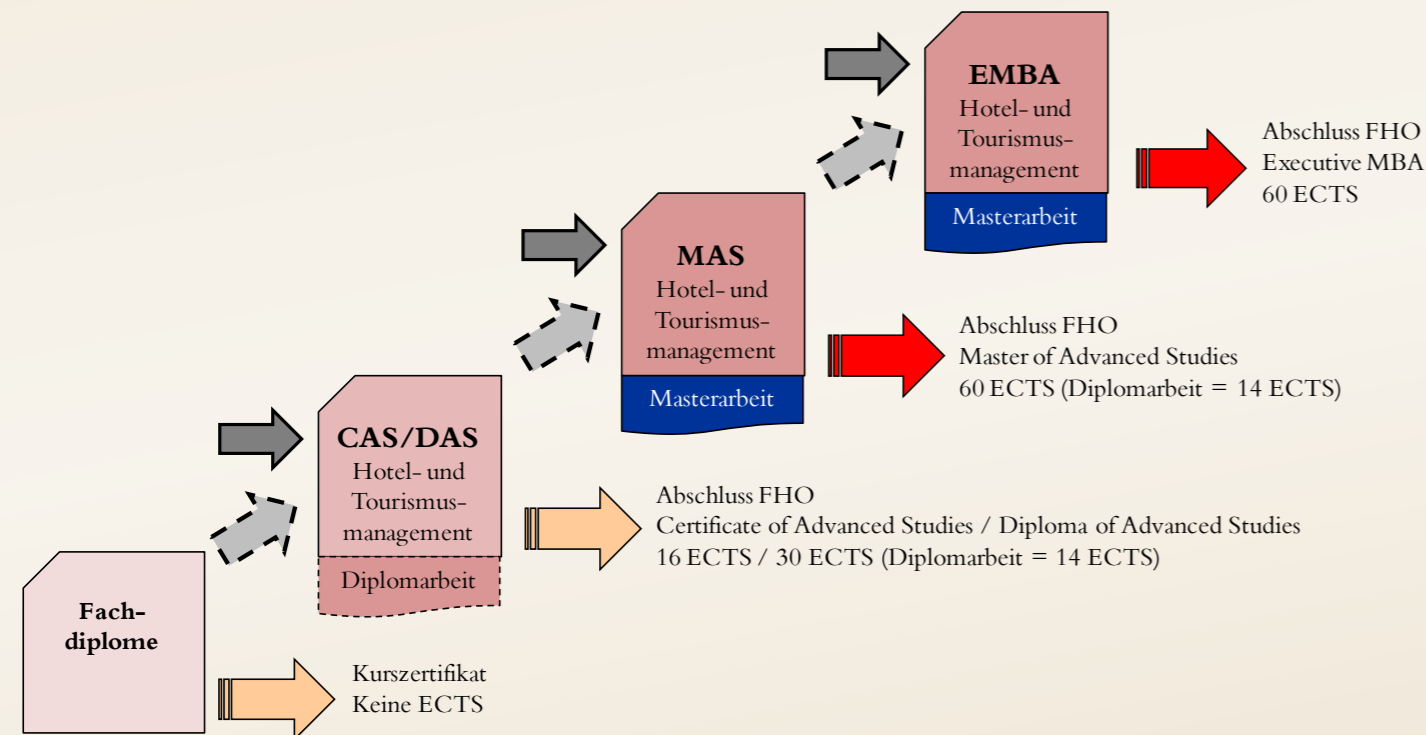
EMBA
Hotel- und Tourismusmanagement
Masterarbeit

Abschluss FHO
Executive MBA
60 ECTS

MAS
Hotel- und Tourismusmanagement
Masterarbeit

Abschluss FHO
Master of Advanced Studies
60 ECTS (Diplomarbeit = 14 ECTS)

CAS/DAS
Hotel- und Tourismusmanagement
Diplomarbeit

Abschluss FHO
Certificate of Advanced Studies / Diploma of Advanced Studies
16 ECTS / 30 ECTS (Diplomarbeit = 14 ECTS)

Fachdiplome

Kurszertifikat
Keine ECTS